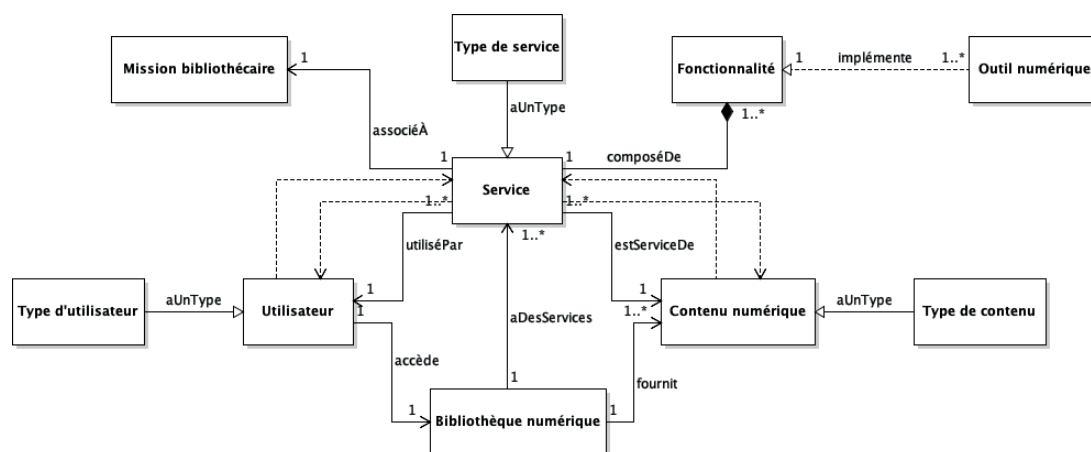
Type de service

Mission bibliothécaire

1

associéÀ

aUnType

Fonctionnalité

1

implémente

1..*

Outil numérique

1..*

1

composéDe

1

Service

1..*

1..*

utiliséPar

1..*

estServiceDe

Type d'utilisateur

aUnType

1

Utilisateur

1

aDesServices

1

1..*

Contenu numérique

aUnType

Type de contenu

accède

1

fournit

1

Bibliothèque numérique

1